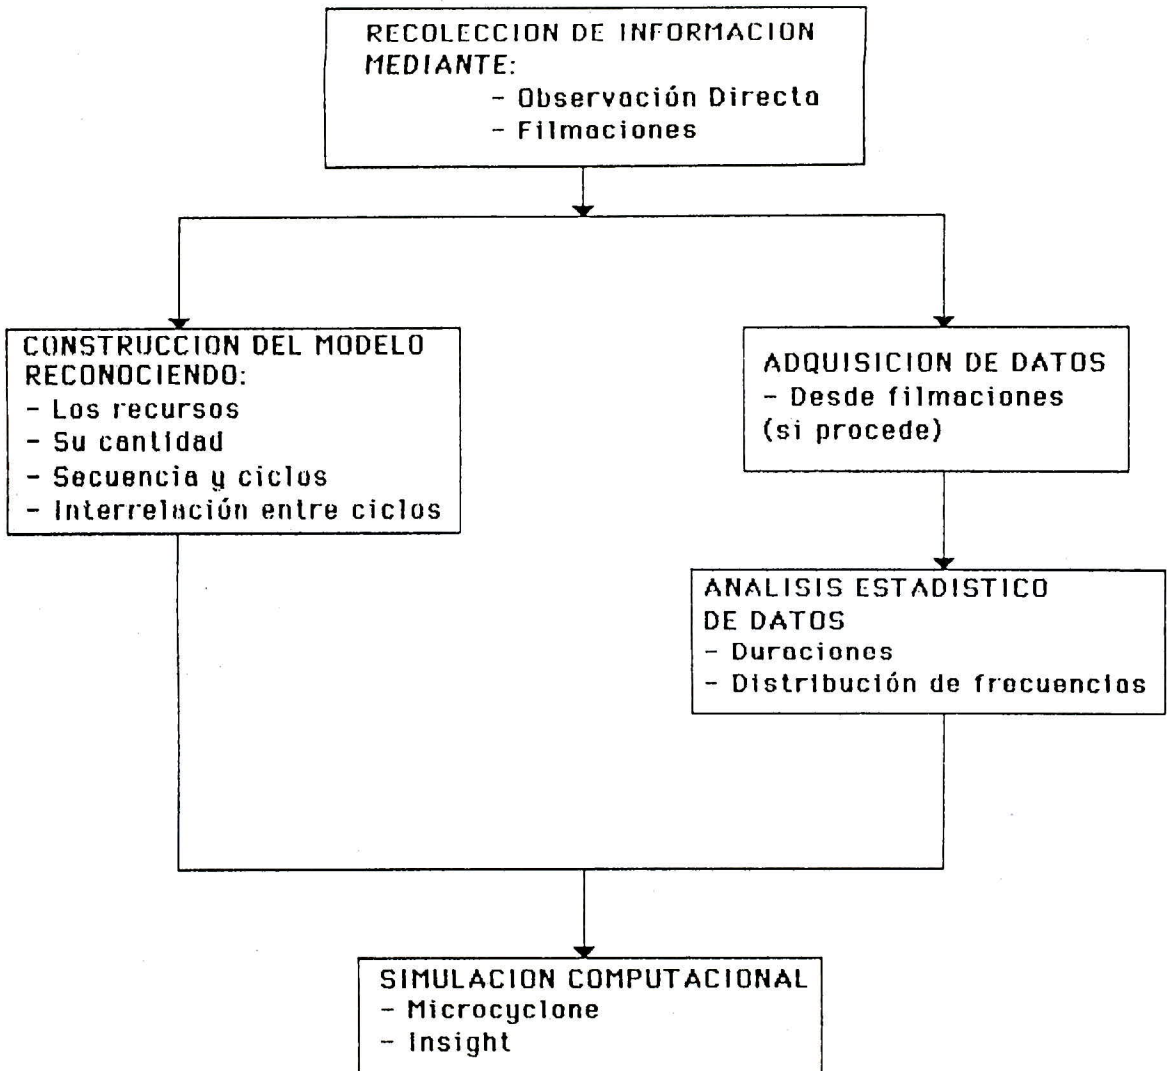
RECOLECCION DE INFORMACION MEDIANTE:
- Observación Directa
- Filmaciones

CONSTRUCCION DEL MODELO RECONOCIENDO:
- Los recursos
- Su cantidad
- Secuencia y ciclos
- Interrelación entre ciclos

ADQUISICION DE DATOS
- Desde filmaciones (si procede)

ANALISIS ESTADISTICO DE DATOS
- Duraciones
- Distribución de frecuencias

SIMULACION COMPUTACIONAL
- Microcyclone
- Insight